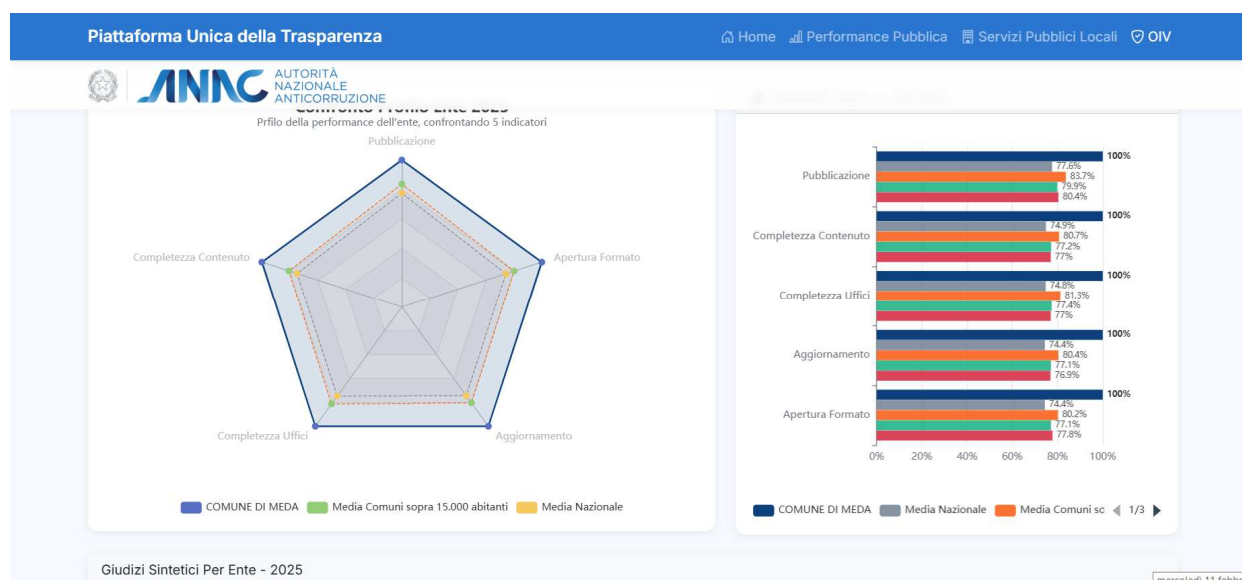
Piattaforma Unica della Trasparenza
Home Performance Pubblica Servizi Pubblici Locali OIV

ANAC AUTORITÀ NAZIONALE ANTICORRUZIONE

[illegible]
Prfilo della performance dell'ente, confrontando 5 indicatori

Pubblicazione
Apertura Formato
Aggiornamento
Completezza Uffici
Completezza Contenuto

COMUNE DI MEDA Media Comuni sopra 15.000 abitanti Media Nazionale

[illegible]

Pubblicazione
100%
77.6%
83.7%
79.9%
80.4%

Completezza Contenuto
100%
74.9%
80.7%
77.2%
77%

Completezza Uffici
100%
74.8%
81.3%
77.4%
77%

Aggiornamento
100%
74.4%
80.4%
77.1%
76.9%

Apertura Formato
100%
74.4%
80.2%
77.1%
77.8%

0% 20% 40% 60% 80% 100%

COMUNE DI MEDA Media Nazionale Media Comuni sc 1/3

Giudizi Sintetici Per Ente - 2025

mercoledì 11 febb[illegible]